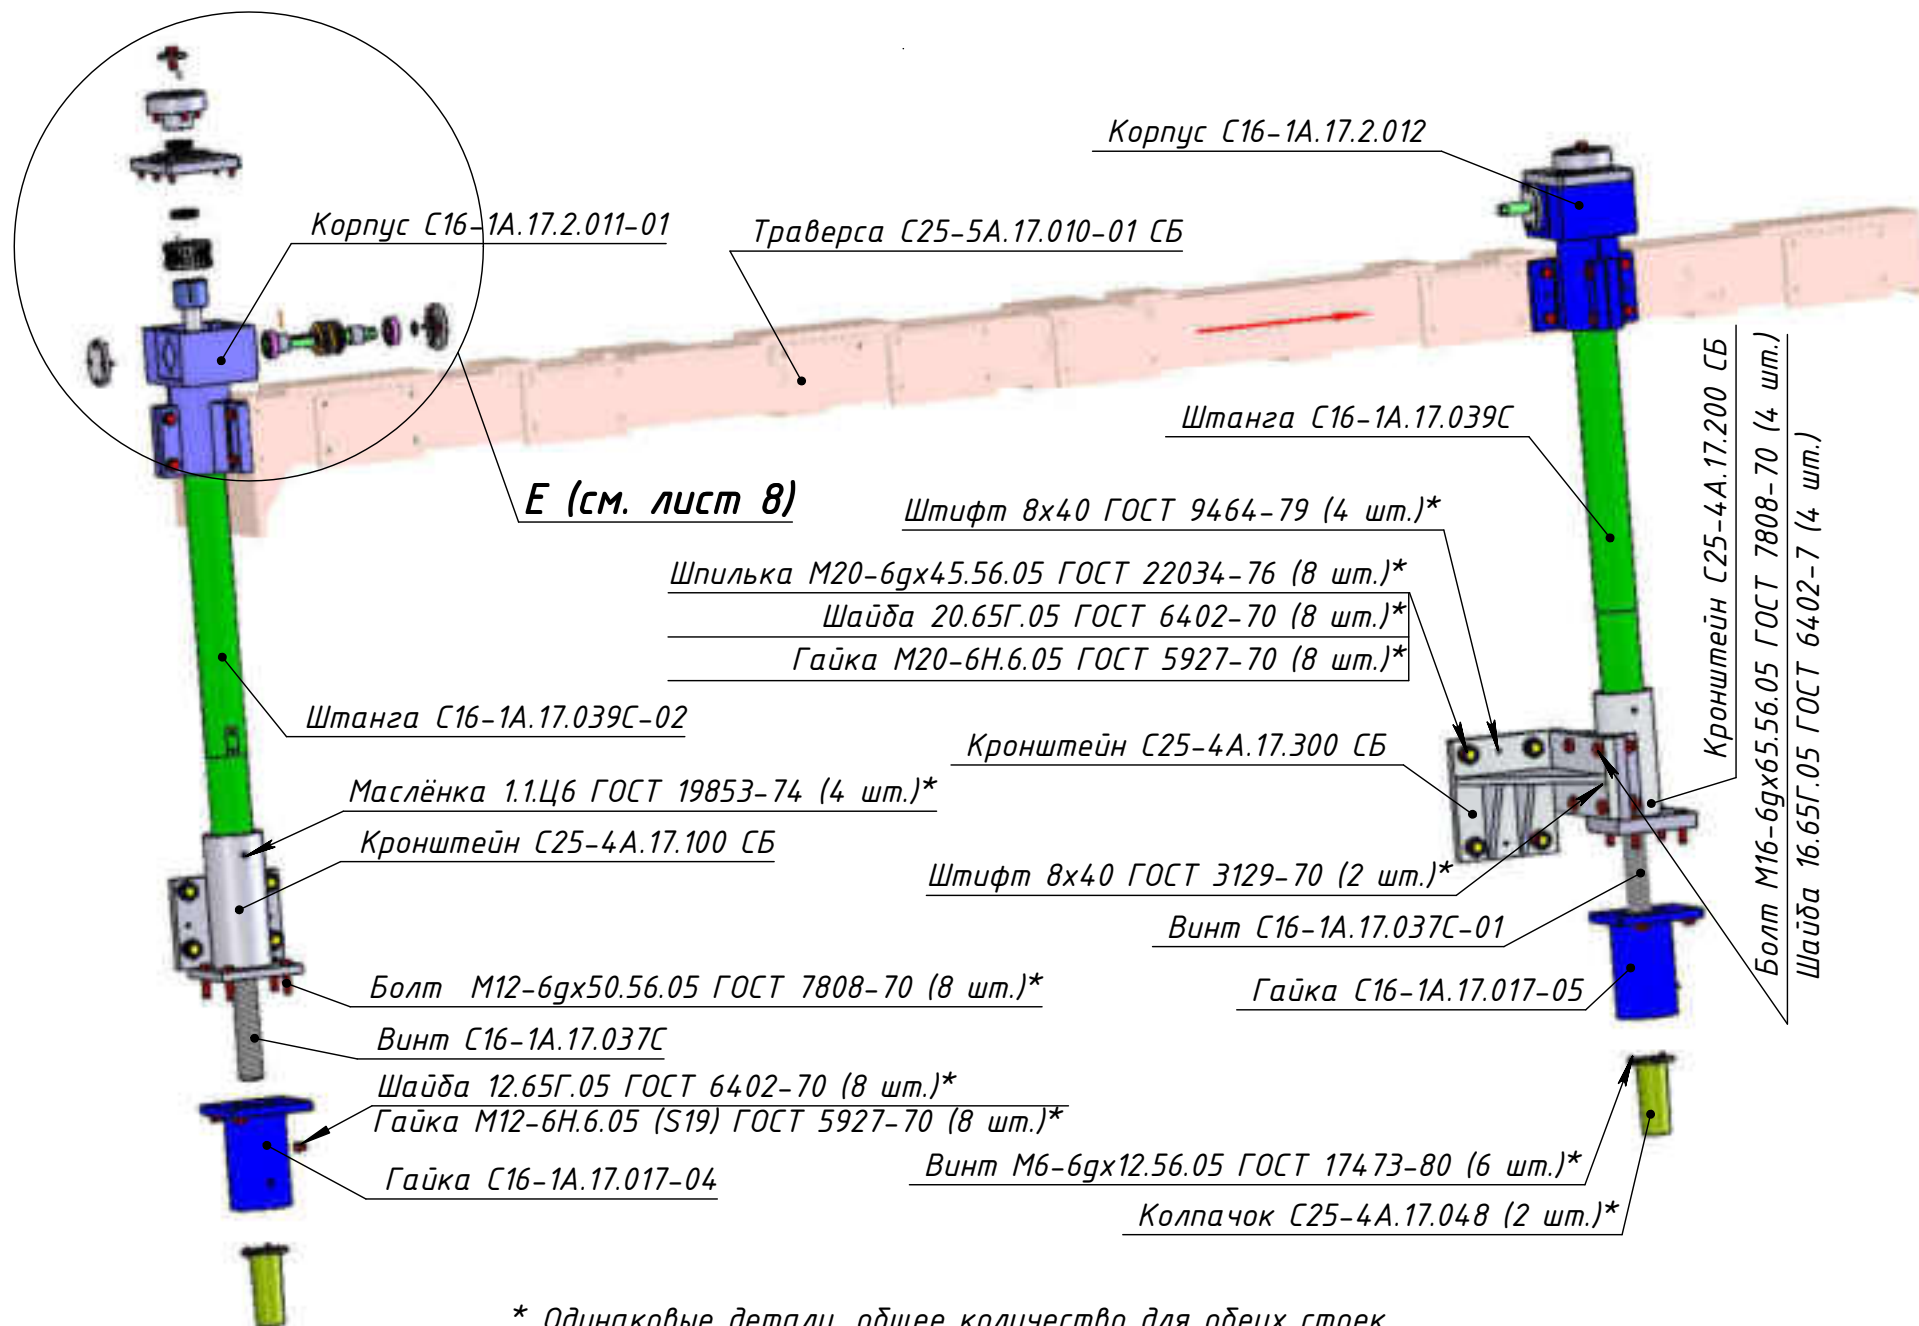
Корпус С16-1А.17.2.012

Корпус С16-1А.17.2.011-01

Траверса С25-5А.17.010-01 СБ

Штанга С16-1А.17.039С

Е (см. лист 8)

Штифт 8х40 ГОСТ 9464-79 (4 шт.)*

Шпилька М20-6gх45.56.05 ГОСТ 22034-76 (8 шт.)*

Шайба 20.65Г.05 ГОСТ 6402-70 (8 шт.)*

Гайка М20-6Н.6.05 ГОСТ 5927-70 (8 шт.)*

Кронштейн С25-4А.17.200 СБ

Болт М16-6gх65.56.05 ГОСТ 7808-70 (4 шт.)

Шайба 16.65Г.05 ГОСТ 6402-7 (4 шт.)

Штанга С16-1А.17.039С-02

Кронштейн С25-4А.17.300 СБ

Маслёнка 1.1.Ц6 ГОСТ 19853-74 (4 шт.)*

Кронштейн С25-4А.17.100 СБ

Штифт 8х40 ГОСТ 3129-70 (2 шт.)*

Винт С16-1А.17.037С-01

Гайка С16-1А.17.017-05

Болт М12-6gх50.56.05 ГОСТ 7808-70 (8 шт.)*

Винт С16-1А.17.037С

Шайба 12.65Г.05 ГОСТ 6402-70 (8 шт.)*

Гайка М12-6Н.6.05 (S19) ГОСТ 5927-70 (8 шт.)*

Гайка С16-1А.17.017-04

Винт М6-6gх12.56.05 ГОСТ 17473-80 (6 шт.)*

Колпачок С25-4А.17.048 (2 шт.)*

* Одинаковые детали, общее количество для обеих стоек